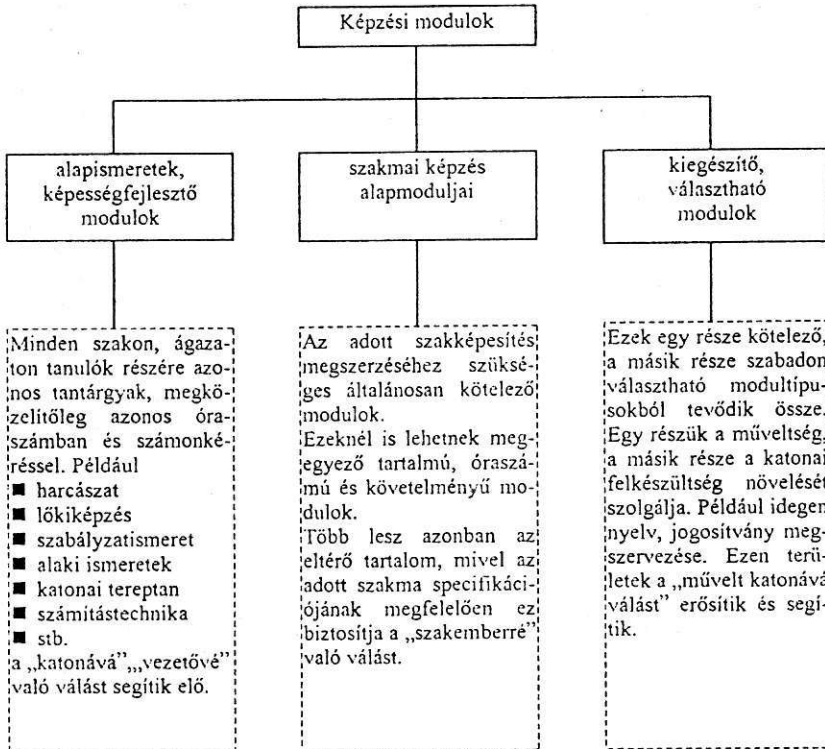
Képzési modulok

alapismeretek, képességfejlesztő modulok

szakmai képzés alapmoduljai

kiegészítő, választható modulok

Minden szakon, ágazaton tanulók részére azonos tantárgyak, megközelítőleg azonos óraszámban és számonkéréssel. Például
■ harcászat
■ lőkiképzés
■ szabályzatismeret
■ alaki ismeretek
■ katonai tereptan
■ számítástechnika
■ stb.
a „katonává”,„vezetővé” való válást segítik elő.

Az adott szakképesítés megszerzéséhez szükséges általánosan kötelező modulok.
Ezeknél is lehetnek megegyező tartalmú, óraszámú és követelményű modulok.
Több lesz azonban az eltérő tartalom, mivel az adott szakma specifikációjának megfelelően ez biztosítja a „szakemberré” való válást.

Ezek egy része kötelező, a másik része szabadon választható modultípusokból tevődik össze. Egy részük a műveltség, a másik része a katonai felkészültség növelését szolgálja. Például idegen nyelv, jogosítvány megszervezése. Ezen területek a „művelt katonává válást” erősítik és segítik.